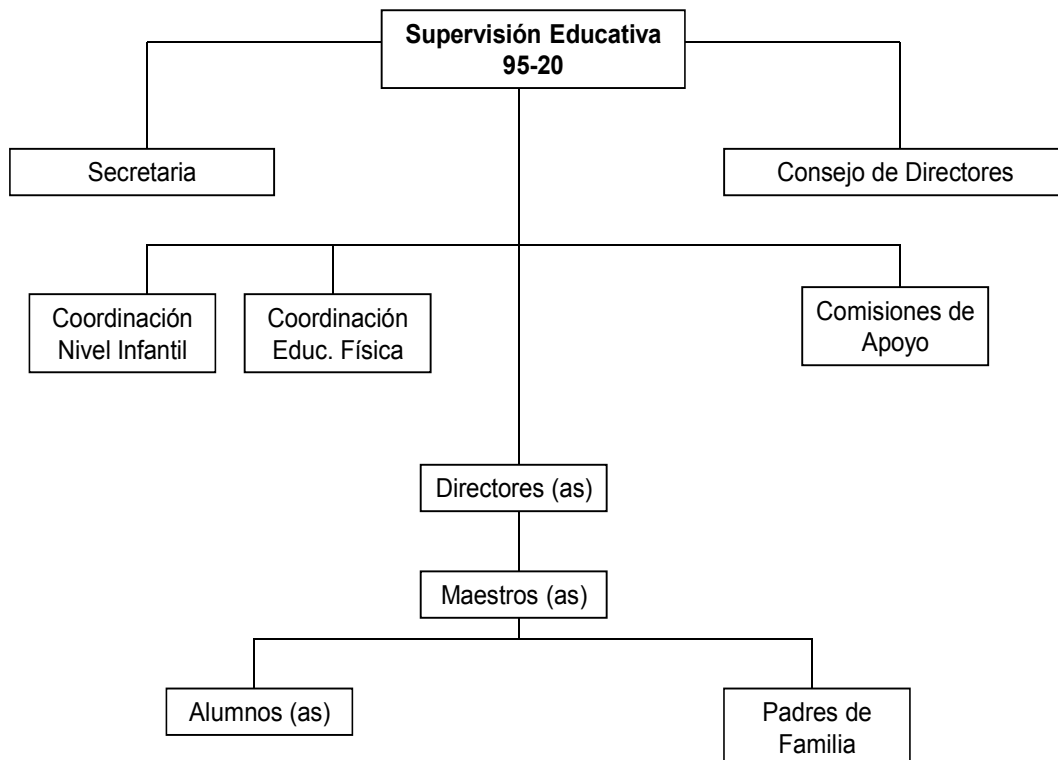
Supervisión Educativa
95-20

Secretaria

Consejo de Directores

Coordinación
Nivel Infantil

Coordinación
Educ. Física

Comisiones de
Apoyo

Directores (as)

Maestros (as)

Alumnos (as)

Padres de
Familia